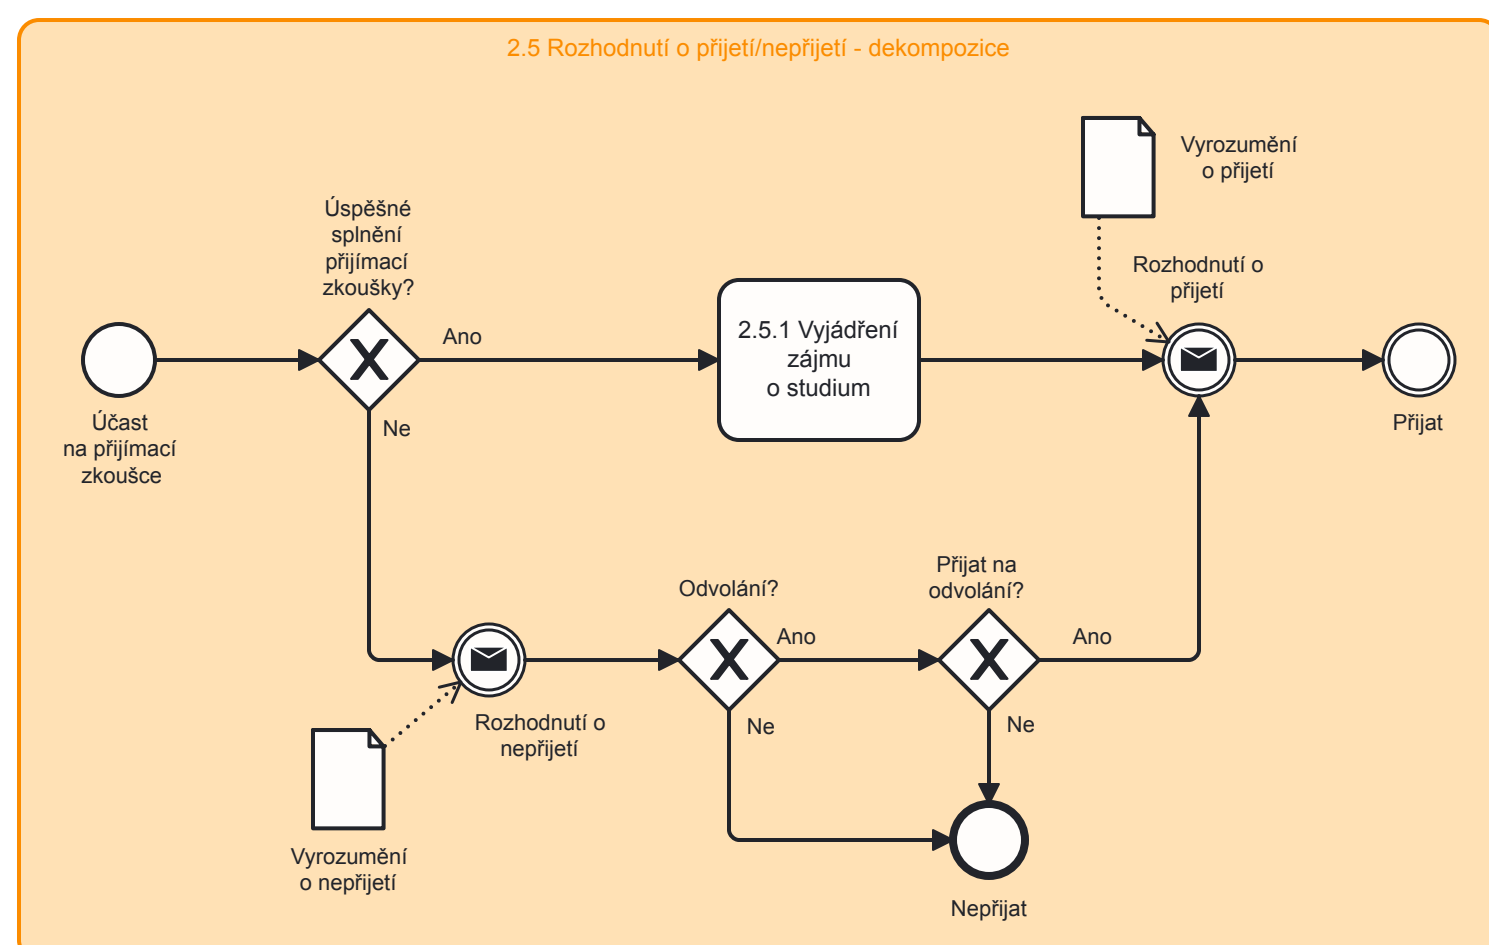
2.5 Rozhodnutí o přijetí/nepřijetí - dekompozice

Vyrozumění o přijetí

Úspěšné splnění přijímací zkoušky?

Rozhodnutí o přijetí

Ano

2.5.1 Vyjádření zájmu o studium

Účast na přijímací zkoušce

Ne

Přijat

Přijat na odvolání?

Odvolání?

Ano

Ano

Rozhodnutí o nepřijetí

Ne

Ne

Vyrozumění o nepřijetí

Nepřijat